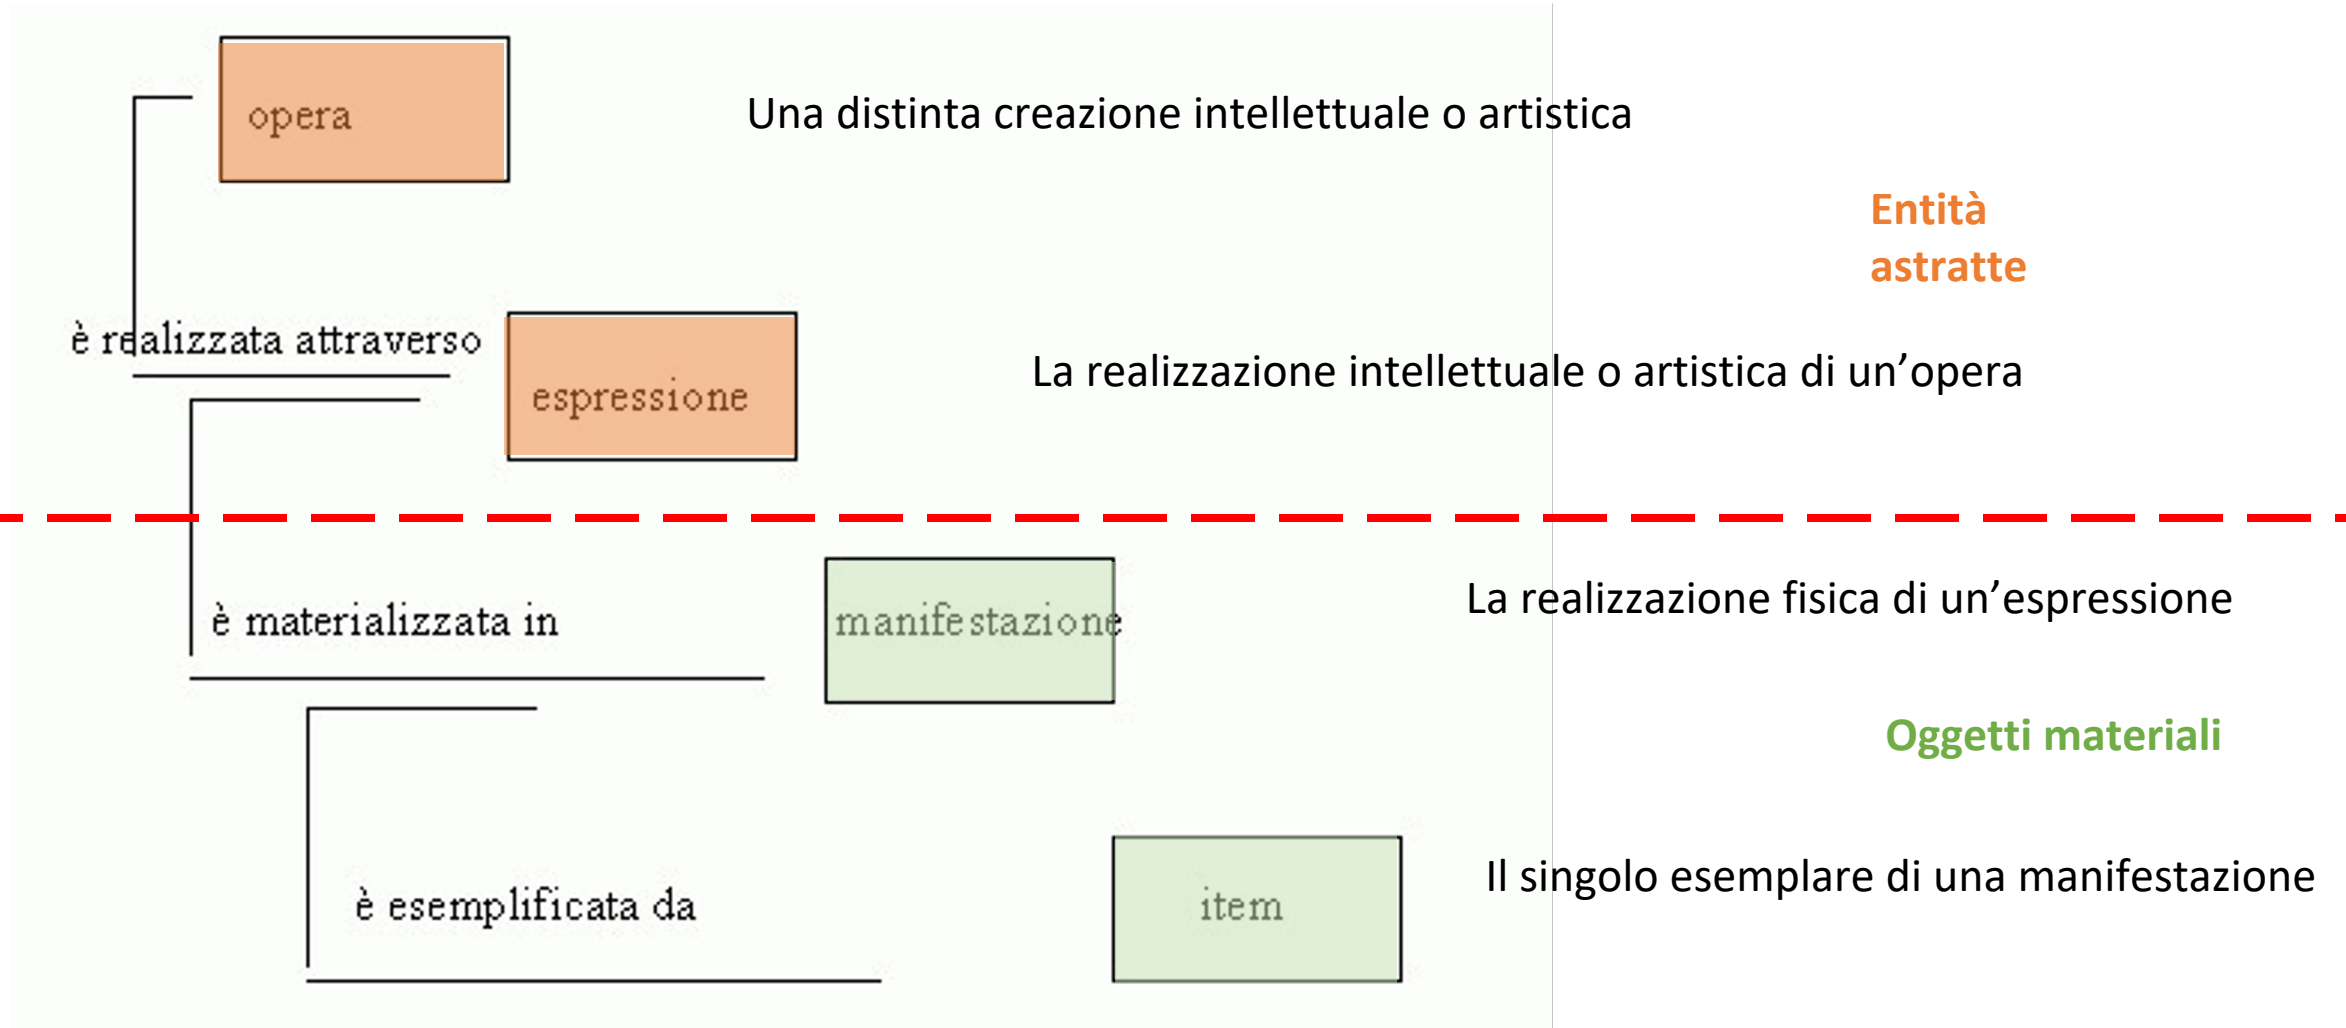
opera

Una distinta creazione intellettuale o artistica

Entità astratte

è realizzata attraverso

espressione

La realizzazione intellettuale o artistica di un’opera

è materializzata in

manifestazione

La realizzazione fisica di un’espressione

Oggetti materiali

è esemplificata da

item

Il singolo esemplare di una manifestazione